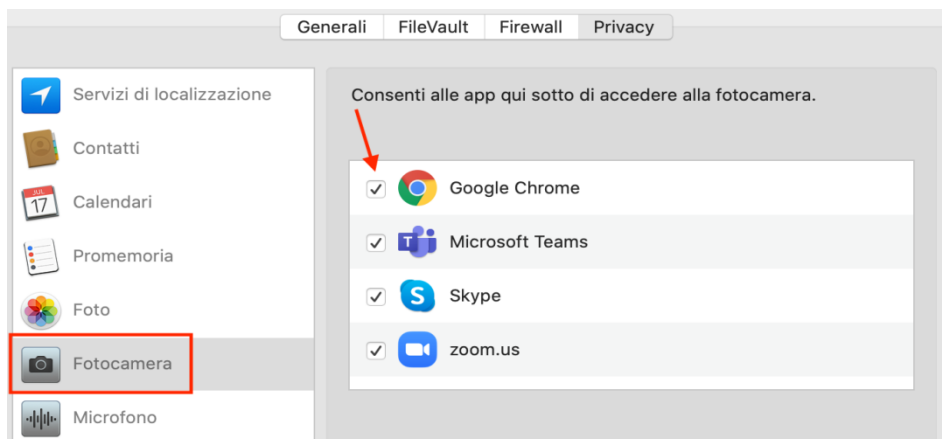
Generali | FileVault | Firewall | Privacy

Servizi di localizzazione
Contatti
JUL
17
Calendari
Promemoria
Foto
Fotocamera
Microfono

Consenti alle app qui sotto di accedere alla fotocamera.

Google Chrome
Microsoft Teams
Skype
zoom.us